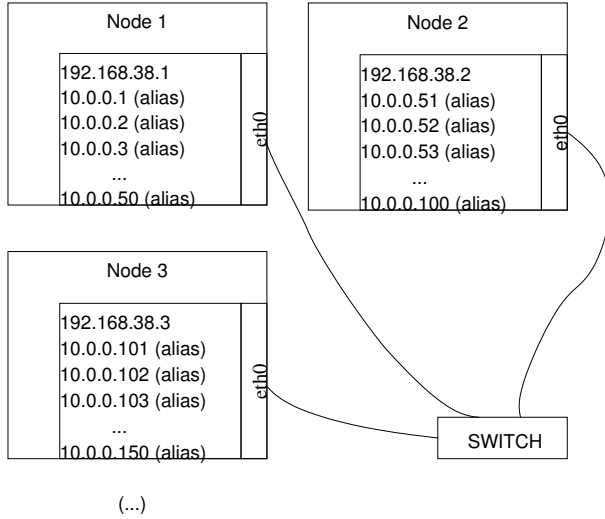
Node 1

192.168.38.1
10.0.0.1 (alias)
10.0.0.2 (alias)
10.0.0.3 (alias)
...
10.0.0.50 (alias)

eth0

Node 2

192.168.38.2
10.0.0.51 (alias)
10.0.0.52 (alias)
10.0.0.53 (alias)
...
10.0.0.100 (alias)

eth0

Node 3

192.168.38.3
10.0.0.101 (alias)
10.0.0.102 (alias)
10.0.0.103 (alias)
...
10.0.0.150 (alias)

eth0

SWITCH

(...)